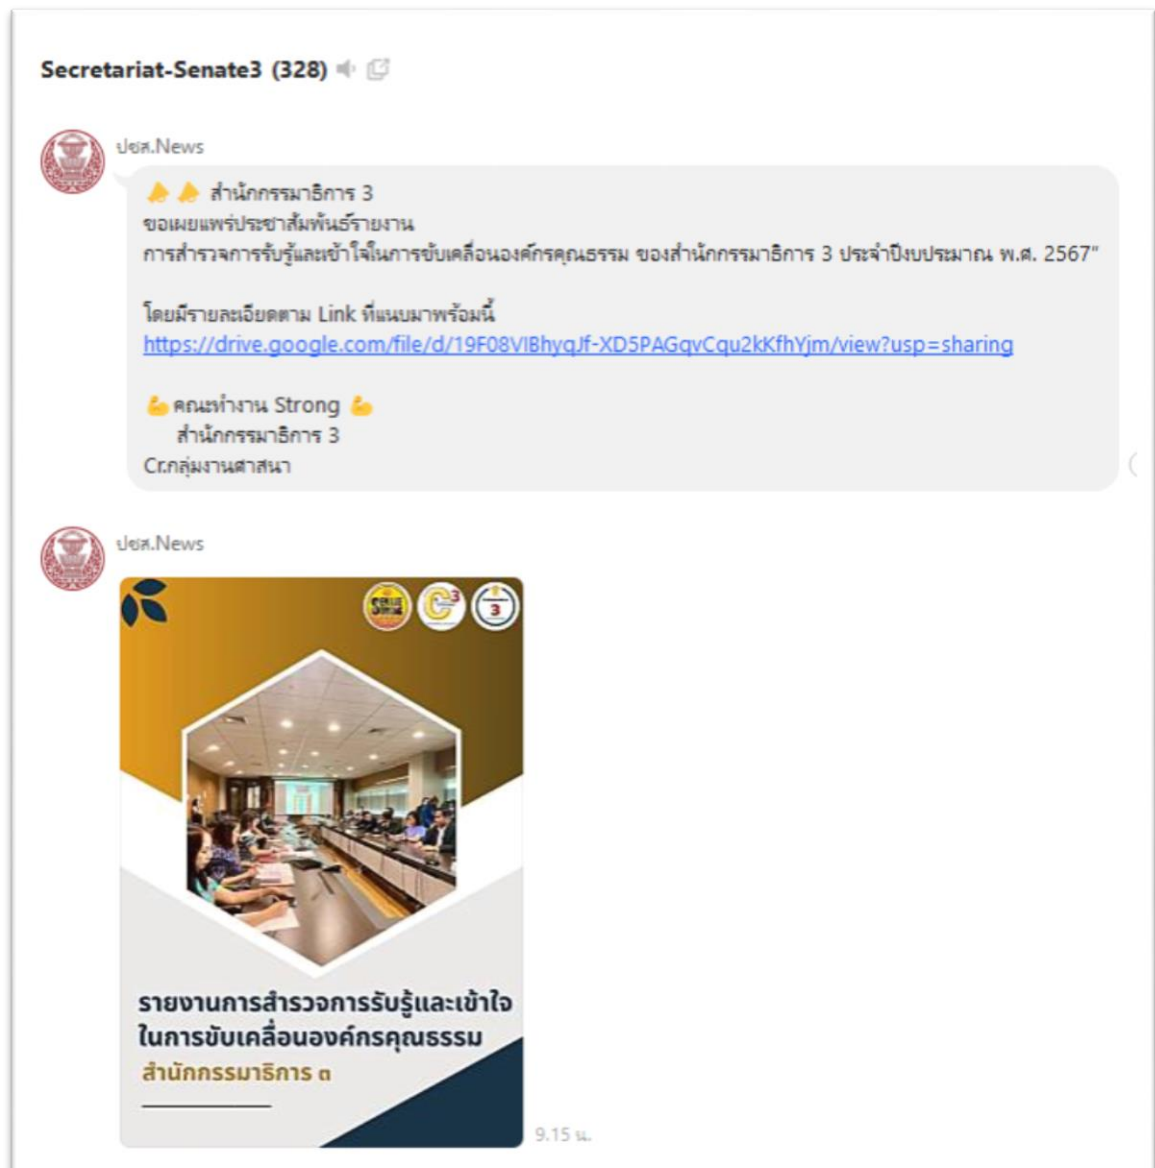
Secretariat-Senate3 (328)

ปชส.News

🔔🔔 สำนักกรรมาธิการ 3
ขอเผยแพร่ประชาสัมพันธ์รายงาน
การสำรวจการรับรู้และเข้าใจในการขับเคลื่อนองค์กรคุณธรรม ของสำนักกรรมาธิการ 3 ประจำปีงบประมาณ พ.ศ. 2567"

โดยมีรายละเอียดตาม Link ที่แนบมาพร้อมนี้
https://drive.google.com/file/d/19F08VIBhyqJf-XD5PAGqvCqu2kKfhYjm/view?usp=sharing

💪คณะทำงาน Strong 💪
สำนักกรรมาธิการ 3
Cr.กลุ่มงานสาสนา

ปชส.News

3

รายงานการสำรวจการรับรู้และเข้าใจในการขับเคลื่อนองค์กรคุณธรรม
สำนักกรรมาธิการ ๓

9.15 น.